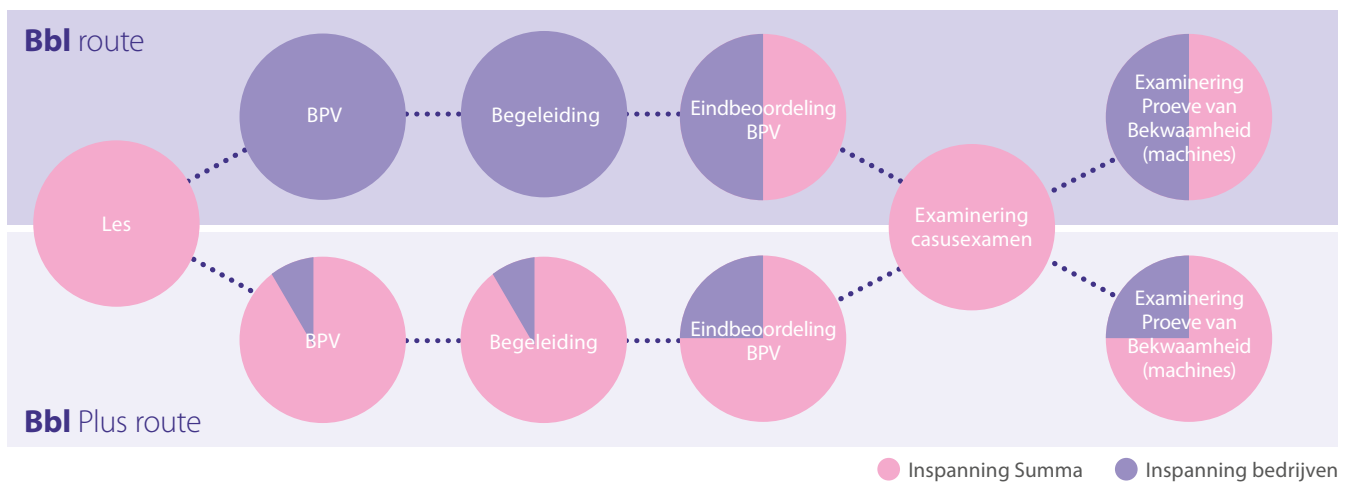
**Bbl** route

Les

BPV

Begeleiding

Eindbeoordeling BPV

Examinering casusexamen

Examinering Proeve van Bekwaamheid (machines)

BPV

Begeleiding

Eindbeoordeling BPV

Examinering Proeve van Bekwaamheid (machines)

**Bbl** Plus route

Inspanning Summa

Inspanning bedrijven